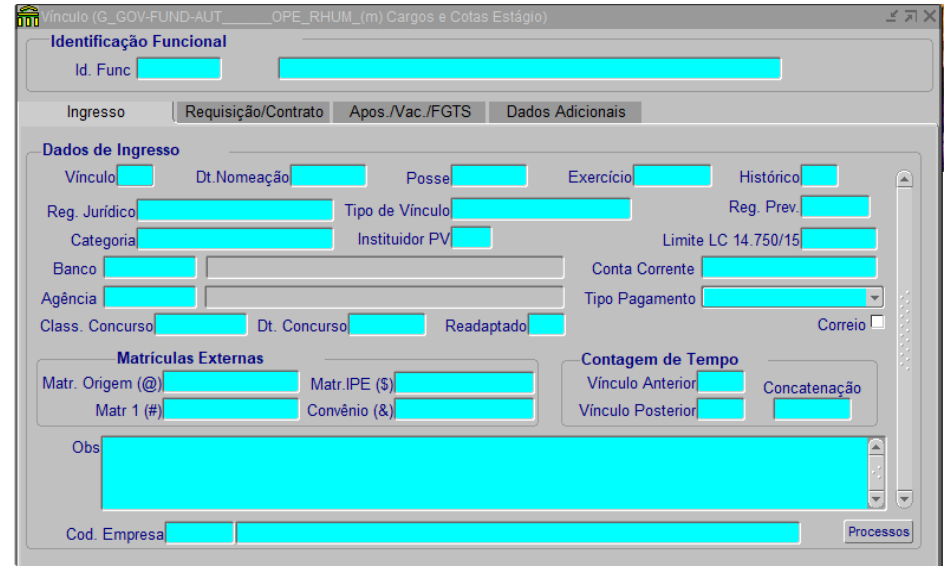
Vínculo (G_GOV-FUND-AUT_______OPE_RHUM_(m) Cargos e Cotas Estágio)

Identificação Funcional
Id. Func

Ingresso | Requisição/Contrato | Apos./Vac./FGTS | Dados Adicionais

Dados de Ingresso
Vínculo
Dt.Nomeação
Posse
Exercício
Histórico
Reg. Jurídico
Tipo de Vínculo
Reg. Prev.
Categoria
Instituidor PV
Limite LC 14.750/15
Banco
Conta Corrente
Agência
Tipo Pagamento
Class. Concurso
Dt. Concurso
Readaptado
Correio

Matrículas Externas
Matr. Origem (@)
Matr.IPE ($)
Matr 1 (#)
Convênio (&)

Contagem de Tempo
Vínculo Anterior
Vínculo Posterior
Concatenação

Obs

Cod. Empresa
Processos